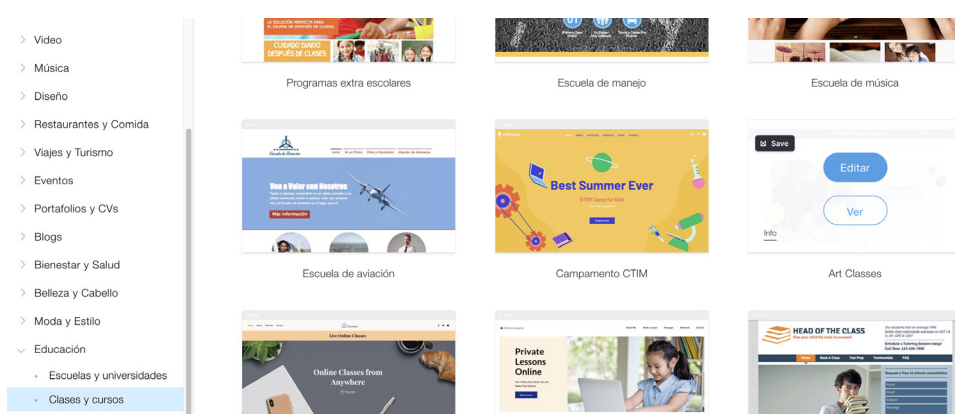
Video
Música
Diseño
Restaurantes y Comida
Viajes y Turismo
Eventos
Portafolios y CVs
Blogs
Bienestar y Salud
Belleza y Cabello
Moda y Estilo
Educación
Escuelas y universidades
Clases y cursos

LA SOLUCIÓN PERFECTA PARA EL CUIDADO DESPUÉS DE CLASES
CUIDADO DIARIO DESPUÉS DE CLASES
Programas extra escolares

Escuela de manejo

Escuela de música

Escuela de Aviación
Vue a Volar con Nosotros
Más información
Escuela de aviación

Best Summer Ever
STEM Camp for Kids
Campamento CTIM

Save
Editar
Ver
Info
Art Classes

Live Online Classes
Online Classes from Anywhere

Private Lessons Online

HEAD OF THE CLASS